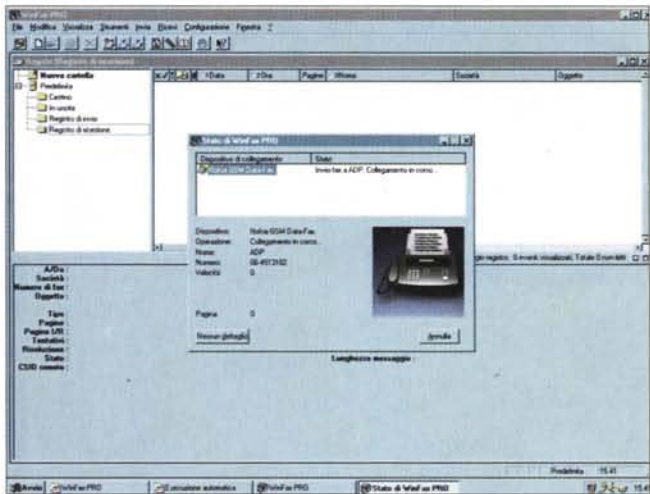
WinFax PRO

File Modifica Visualizza Strumenti Invia Elenco Configurazione Finestra ?

Registro: Registro di ricezione

Nuova cartella
Predefinita
Cestino
In uscita
Registro di invio
Registro di ricezione

Data | Ora | Pagine | Mittente | Società | Oggetto

Stato di WinFax PRO

Dispositivo di collegamento | Stato
Nokia GSM Data Fax | Invio fax a ADP. Collegamento in corso...

Dispositivo: Nokia GSM Data Fax
Operazione: Collegamento in corso...
Nome: ADP
Numero: 06-4513182
Velocità: 0

Pagina: 0

Nascondi dettagli | Annulla

A/Da:
Società:
Numero di fax:
Oggetto:

Tipo:
Pagine:
Pagine I/R:
Tentativi:
Risoluzione:
Stato:
CSID remoto:

Lunghezza messaggio:

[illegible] registro: 0 eventi visualizzati; Totale 0 eventi

Predefinita 15:41

Avvio | WinFax PRO | Esecuzione automatica | WinFax PRO | Stato di WinFax PRO | 15:41